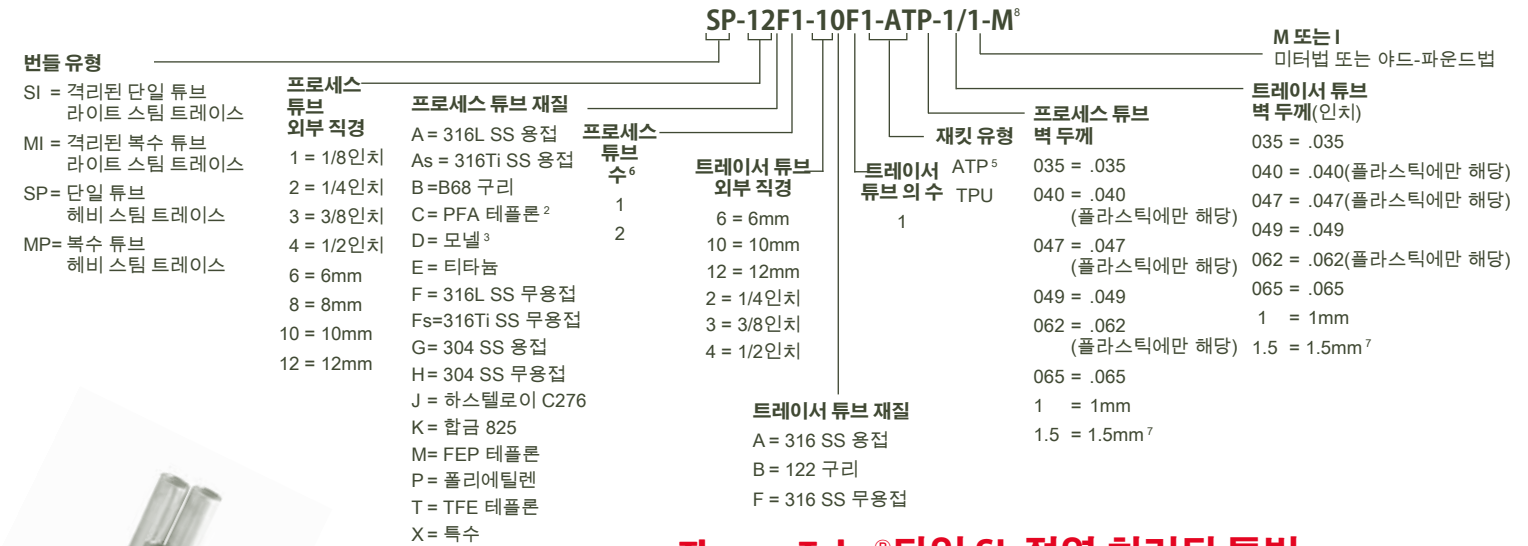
SP-12F1-10F1-ATP-1/1-M$^{8}$

번들 유형
SI = 격리된 단일 튜브 라이트 스팀 트레이스
MI = 격리된 복수 튜브 라이트 스팀 트레이스
SP = 단일 튜브 헤비 스팀 트레이스
MP = 복수 튜브 헤비 스팀 트레이스

프로세스 튜브 외부 직경
1 = 1/8인치
2 = 1/4인치
3 = 3/8인치
4 = 1/2인치
6 = 6mm
8 = 8mm
10 = 10mm
12 = 12mm

프로세스 튜브 재질
A = 316L SS 용접
As = 316Ti SS 용접
B =B68 구리
C = PFA 테플론$^{2}$
D = 모넬$^{3}$
E = 티타늄
F = 316L SS 무용접
Fs=316Ti SS 무용접
G= 304 SS 용접
H = 304 SS 무용접
J = 하스텔로이 C276
K = 합금 825
M= FEP 테플론
P = 폴리에틸렌
T = TFE 테플론
X = 특수

프로세스 튜브 수$^{6}$
1
2

트레이서 튜브 외부 직경
6 = 6mm
10 = 10mm
12 = 12mm
2 = 1/4인치
3 = 3/8인치
4 = 1/2인치

트레이서 튜브 의 수
1

트레이서 튜브 재질
A = 316 SS 용접
B = 122 구리
F = 316 SS 무용접

재킷 유형
ATP$^{5}$
TPU

프로세스 튜브 벽 두께
035 = .035
040 = .040 (플라스틱에만 해당)
047 = .047 (플라스틱에만 해당)
049 = .049
062 = .062 (플라스틱에만 해당)
065 = .065
1 = 1mm
1.5 = 1.5mm$^{7}$

M 또는 I
미터법 또는 야드-파운드법

트레이서 튜브 벽 두께(인치)
035 = .035
040 = .040(플라스틱에만 해당)
047 = .047(플라스틱에만 해당)
049 = .049
062 = .062(플라스틱에만 해당)
065 = .065
1 = 1mm
1.5 = 1.5mm$^{7}$

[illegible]